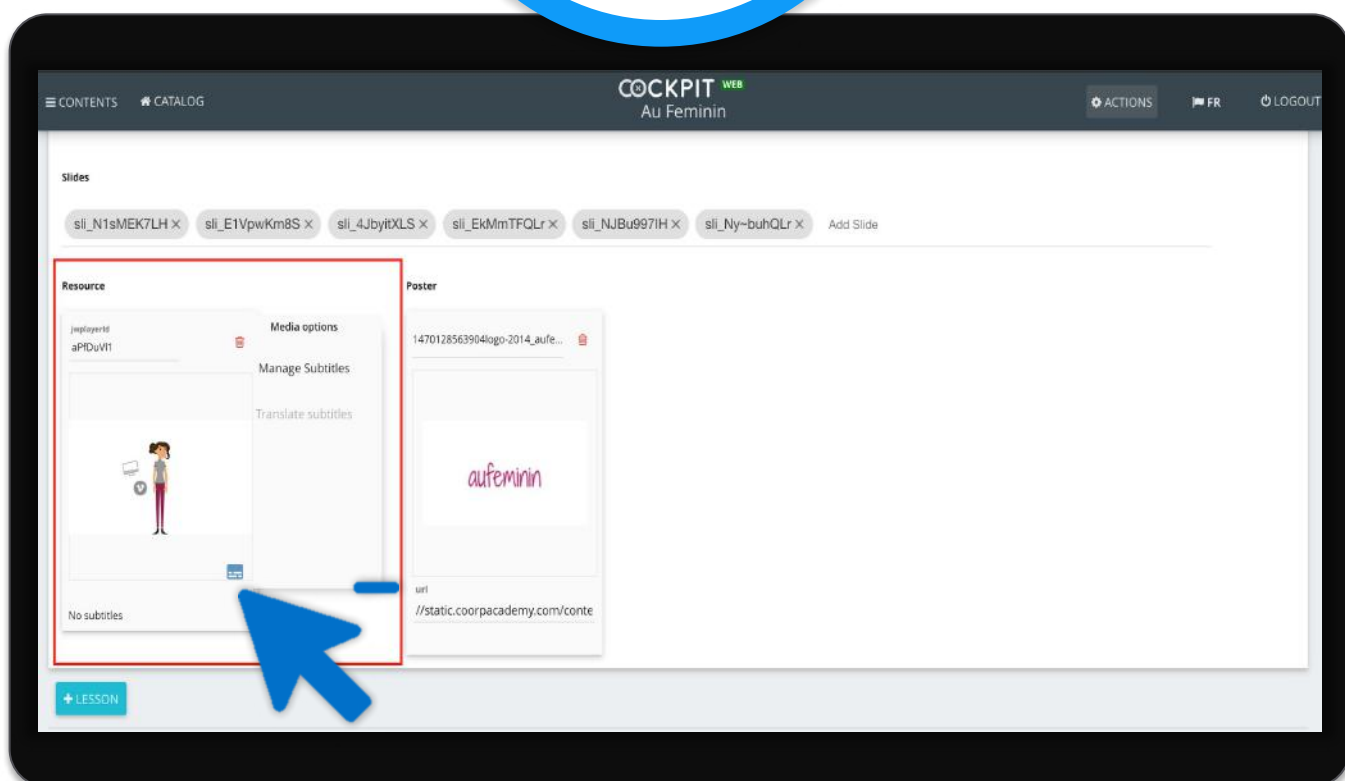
≡ CONTENTS  CATALOG

COCKPIT WEB
Au Feminin

ACTIONS  FR  LOGOUT

Slides

sli_N1sMEK7LH × sli_E1VpwKm8S × sli_4JbyitXLS × sli_EkMmTFQLr × sli_NJBu997IH × sli_Ny~buhQLr × Add Slide

Resource

jwplayerId
aPfDuVl1

Media options
Manage Subtitles
Translate subtitles

No subtitles

Poster

1470128563904logo-2014_aufe...

aufeminin

url
//static.coorpacademy.com/conte

+ LESSON